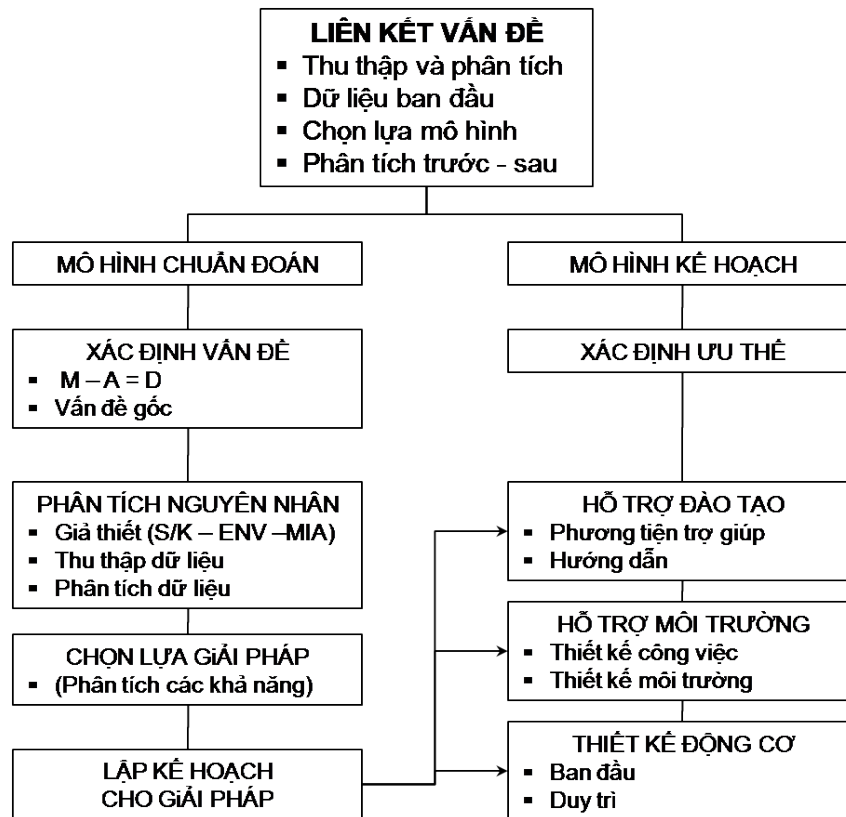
LIÊN KẾT VẤN ĐỀ
▪ Thu thập và phân tích
▪ Dữ liệu ban đầu
▪ Chọn lựa mô hình
▪ Phân tích trước - sau

MÔ HÌNH CHUẨN ĐOÁN

MÔ HÌNH KẾ HOẠCH

XÁC ĐỊNH VẤN ĐỀ
▪ M – A = D
▪ Vấn đề gốc

XÁC ĐỊNH ƯU THẾ

PHÂN TÍCH NGUYÊN NHÂN
▪ Giả thiết (S/K – ENV –MIA)
▪ Thu thập dữ liệu
▪ Phân tích dữ liệu

HỖ TRỢ ĐÀO TẠO
▪ Phương tiện trợ giúp
▪ Hướng dẫn

HỖ TRỢ MÔI TRƯỜNG
▪ Thiết kế công việc
▪ Thiết kế môi trường

CHỌN LỰA GIẢI PHÁP
▪ (Phân tích các khả năng)

THIẾT KẾ ĐỘNG CƠ
▪ Ban đầu
▪ Duy trì

LẬP KẾ HOẠCH
CHO GIẢI PHÁP